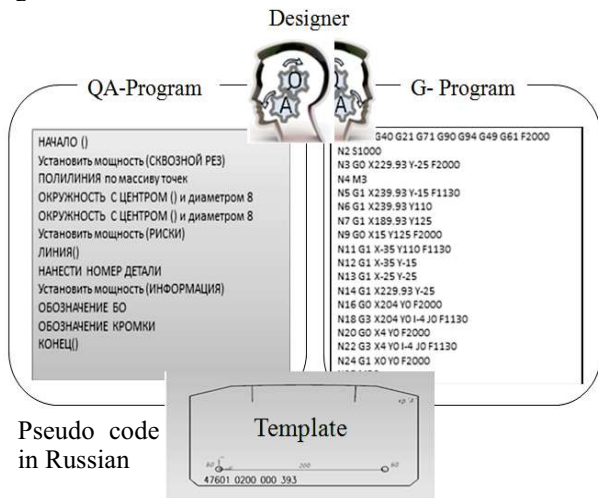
Designer

QA-Program

O

A

A

G- Program

НАЧАЛО ()
Установить мощность (СКВОЗНОЙ РЕЗ)
ПОЛИЛИНИЯ по массиву точек
ОКРУЖНОСТЬ С ЦЕНТРОМ () и диаметром 8
ОКРУЖНОСТЬ С ЦЕНТРОМ () и диаметром 8
Установить мощность (РИСКИ)
ЛИНИЯ()
НАНЕСТИ НОМЕР ДЕТАЛИ
Установить мощность (ИНФОРМАЦИЯ)
ОБОЗНАЧЕНИЕ БО
ОБОЗНАЧЕНИЕ КРОМКИ
КОНЕЦ()

G40 G21 G71 G90 G94 G49 G61 F2000
N2 S1000
N3 G0 X229.93 Y-25 F2000
N4 M3
N5 G1 X239.93 Y-15 F1130
N6 G1 X239.93 Y110
N7 G1 X189.93 Y125
N9 G0 X15 Y125 F2000
N11 G1 X-35 Y110 F1130
N12 G1 X-35 Y-15
N13 G1 X-25 Y-25
N14 G1 X229.93 Y-25
N16 G0 X204 Y0 F2000
N18 G3 X204 Y0 I-4 J0 F1130
N20 G0 X4 Y0 F2000
N22 G3 X4 Y0 I-4 J0 F1130
N24 G1 X0 Y0 F2000

Template

200

47601 0200 000 393

Pseudo code in Russian